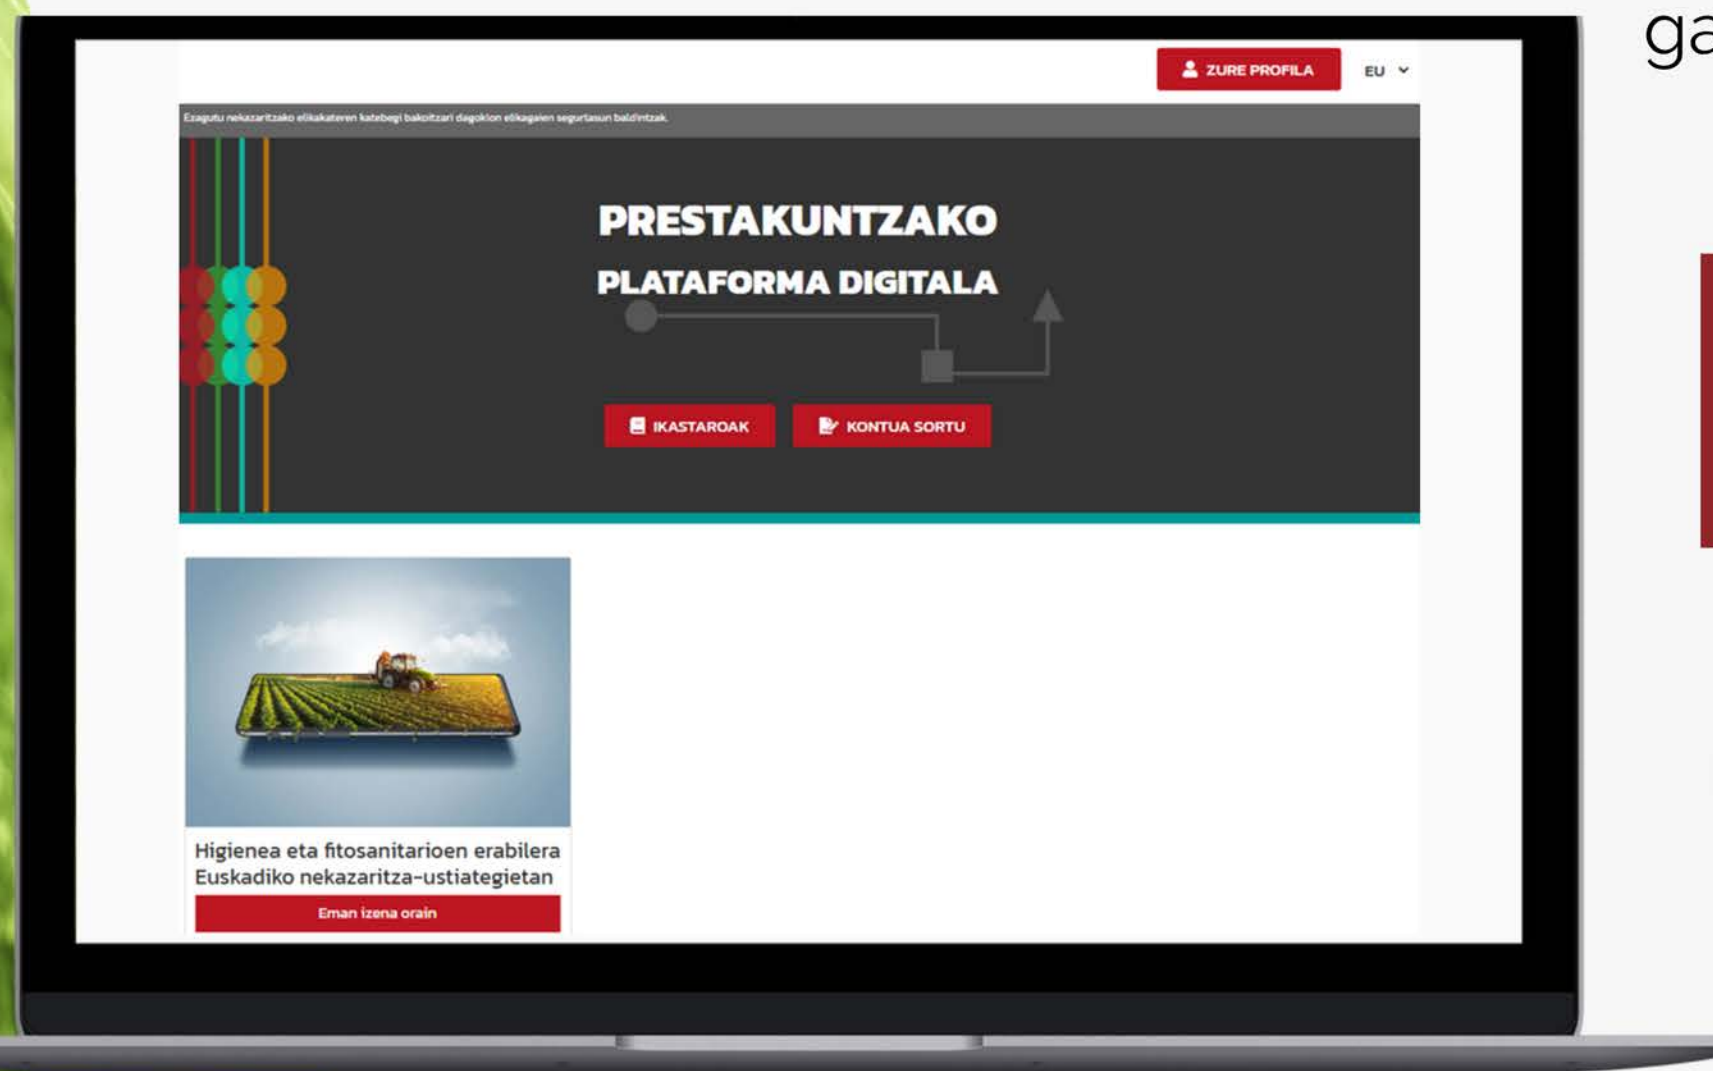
ga

ZURE PROFILA

EU

Ezagutu nekazaritzako elikakateren katebegi bakoitzari dagokion elikagaien segurtasun baldintzak.

PRESTAKUNTZAKO

PLATAFORMA DIGITALA

IKASTAROAK

KONTUA SORTU

Higienea eta fitosanitarioen erabilera Euskadiko nekazaritza-ustiategietan

Eman izena orain